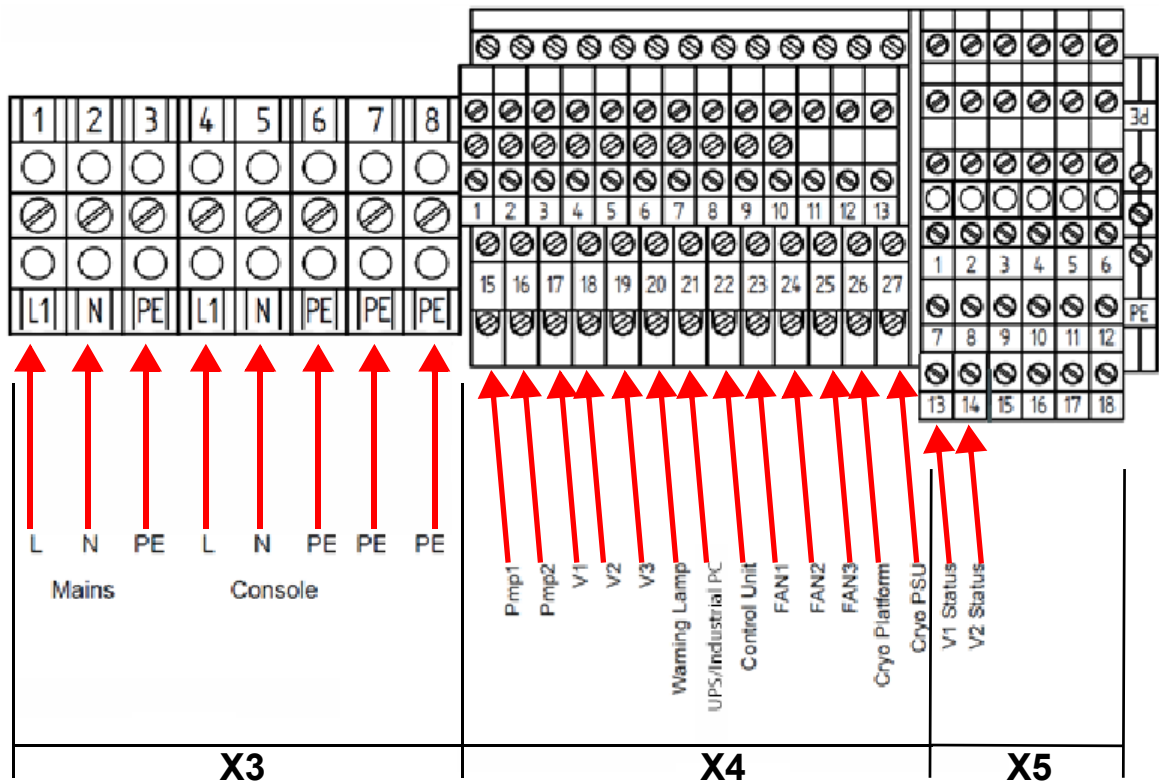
1 2 3 4 5 6 7 8
L1 N PE L1 N PE PE PE

1 2 3 4 5 6 7 8 9 10 11 12 13
15 16 17 18 19 20 21 22 23 24 25 26 27

3d
1 2 3 4 5 6
PE
7 8 9 10 11 12
13 14 15 16 17 18

L N PE L N PE PE PE
Mains Console

Pmp1
Pmp2
V1
V2
V3
Warning Lamp
UPS/Industrial PC
Control Unit
FAN1
FAN2
FAN3
Cryo Platform
Cryo PSU

V1 Status
V2 Status

X3
X4
X5